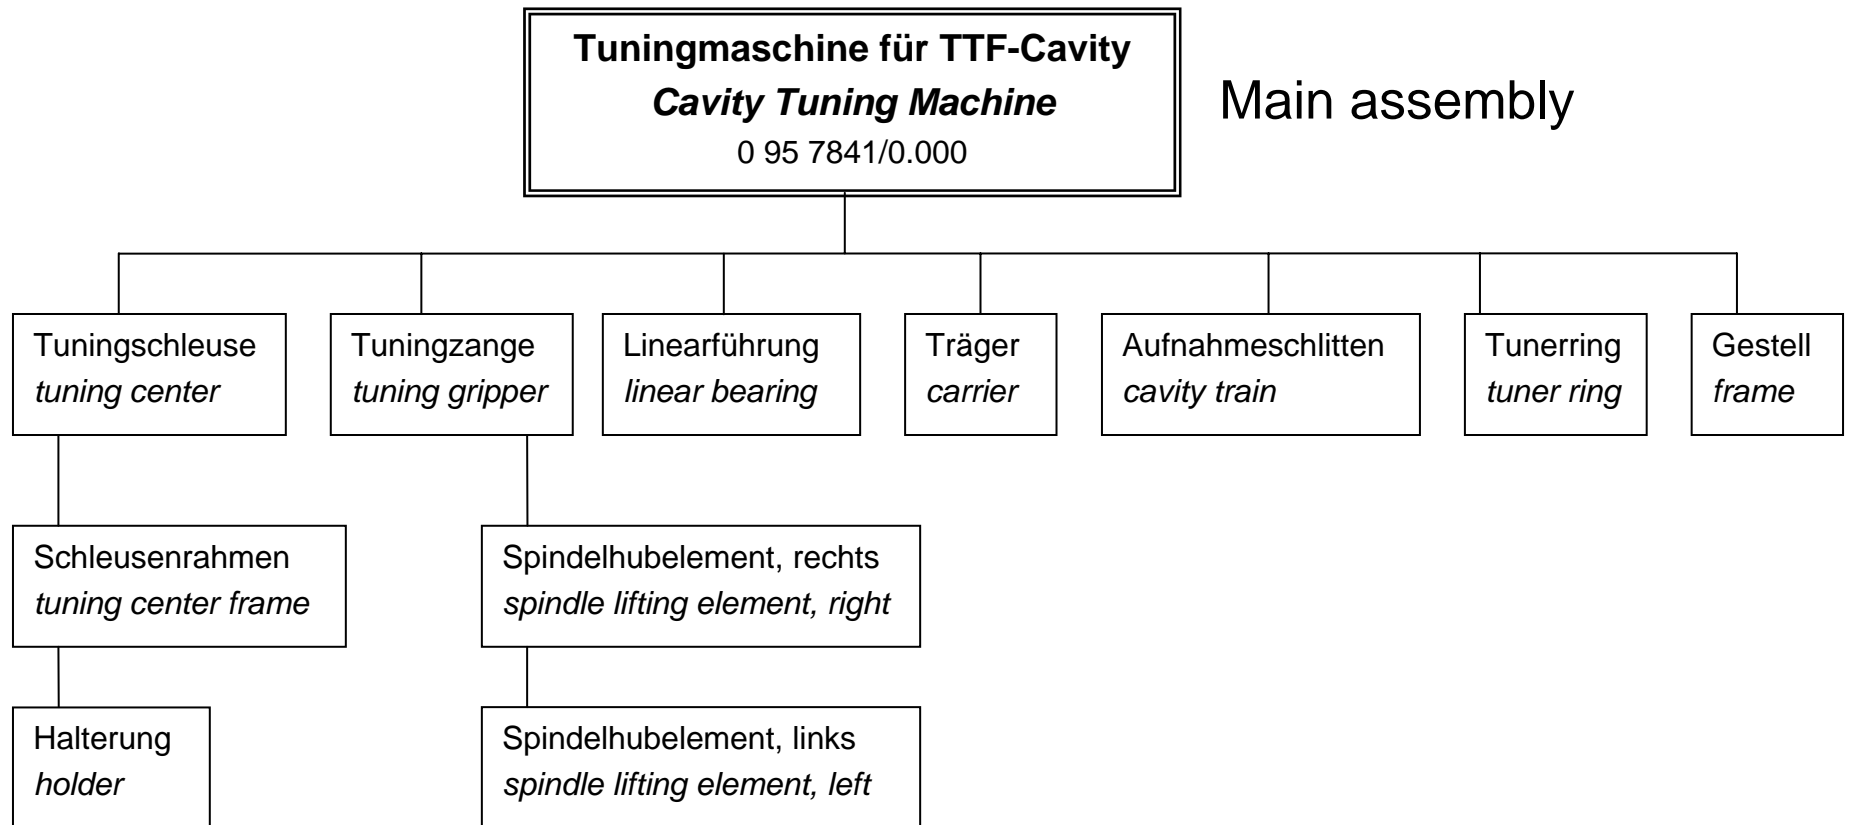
**Tuningmaschine für TTF-Cavity**
***Cavity Tuning Machine***
0 95 7841/0.000

Main assembly

Tuningschleuse
*tuning center*

Tuningzange
*tuning gripper*

Linearführung
*linear bearing*

Träger
*carrier*

Aufnahmeschlitten
*cavity train*

Tunerring
*tuner ring*

Gestell
*frame*

Schleusenrahmen
*tuning center frame*

Spindelhubelement, rechts
*spindle lifting element, right*

Halterung
*holder*

Spindelhubelement, links
*spindle lifting element, left*